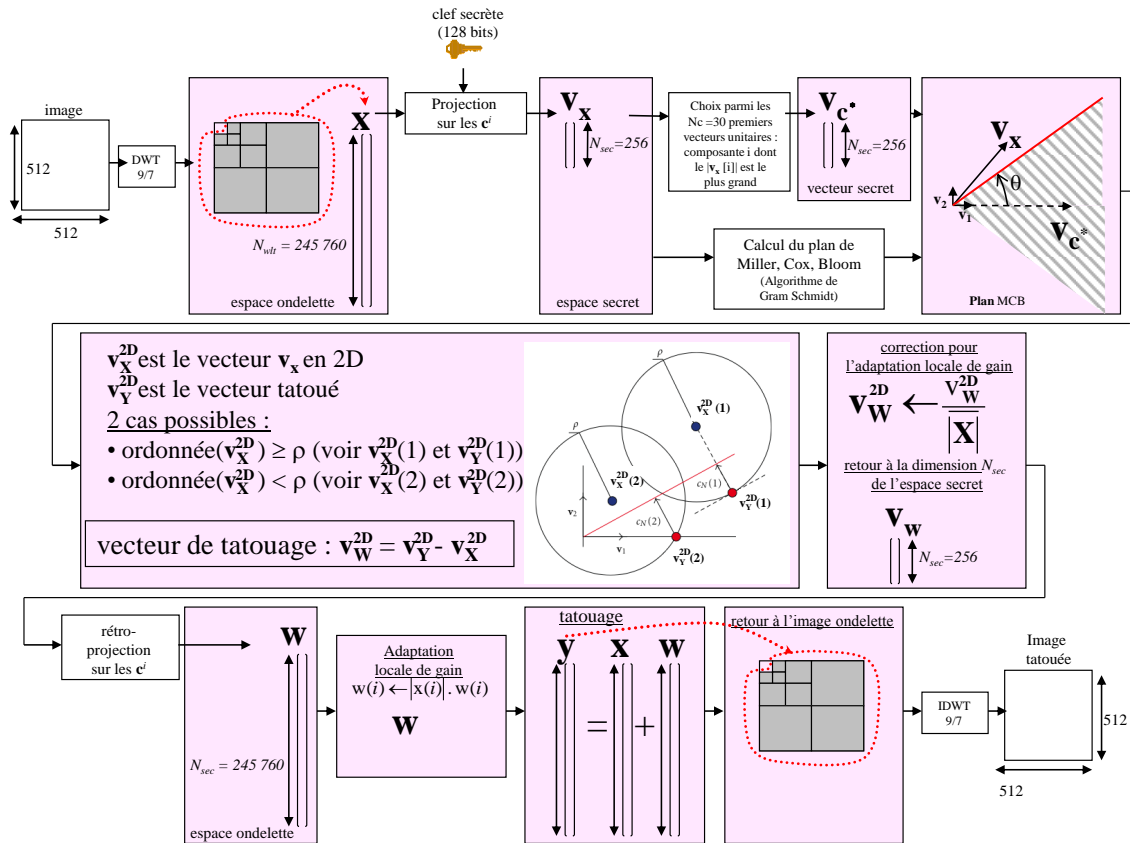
clef secrète
(128 bits)

image

512

512

DWT
9/7

$N_{wlt}$ = 245 760

espace ondelette

**x**

Projection
sur les $\mathbf{c}^i$

$\mathbf{v_x}$

$N_{sec}$=256

espace secret

Choix parmi les Nc =30 premiers vecteurs unitaires : composante i dont le $|\mathbf{v_x}[i]|$ est le plus grand

$\mathbf{v_{c^*}}$

$N_{sec}$=256

vecteur secret

Calcul du plan de Miller, Cox, Bloom
(Algorithme de Gram Schmidt)

$\mathbf{v_x}$

θ

$\mathbf{v_2}$

$\mathbf{v_1}$

$\mathbf{v_{c^*}}$

Plan MCB

$\mathbf{v_X^{2D}}$est le vecteur $\mathbf{v_x}$ en 2D
$\mathbf{v_Y^{2D}}$est le vecteur tatoué
2 cas possibles :
• ordonnée($\mathbf{v_X^{2D}}$) ≥ ρ (voir $\mathbf{v_X^{2D}}$(1) et $\mathbf{v_Y^{2D}}$(1))
• ordonnée($\mathbf{v_X^{2D}}$) < ρ (voir $\mathbf{v_X^{2D}}$(2) et $\mathbf{v_Y^{2D}}$(2))

vecteur de tatouage : $\mathbf{v_W^{2D}} = \mathbf{v_Y^{2D}}$- $\mathbf{v_X^{2D}}$

ρ
$\mathbf{v_X^{2D}}$(1)
ρ
$\mathbf{v_X^{2D}}$(2)
$c_N(1)$
$\mathbf{v_Y^{2D}}$(1)
$\mathbf{v_2}$
$c_N(2)$
$\mathbf{v_1}$
$\mathbf{v_Y^{2D}}$(2)

correction pour l'adaptation locale de gain

$\mathbf{v_W^{2D}} \leftarrow \frac{\mathbf{v_W^{2D}}}{\overline{|\mathbf{X}|}}$

retour à la dimension $N_{sec}$ de l'espace secret

$\mathbf{v_w}$

$N_{sec}$=256

rétro-projection
sur les $\mathbf{c}^i$

**w**

$N_{sec}$ = 245 760

espace ondelette

Adaptation locale de gain
$\mathrm{w}(i) \leftarrow |\mathrm{x}(i)|.\,\mathrm{w}(i)$

**w**

tatouage

**y** **x** **w**

= +

retour à l'image ondelette

IDWT
9/7

Image
tatouée

512

512